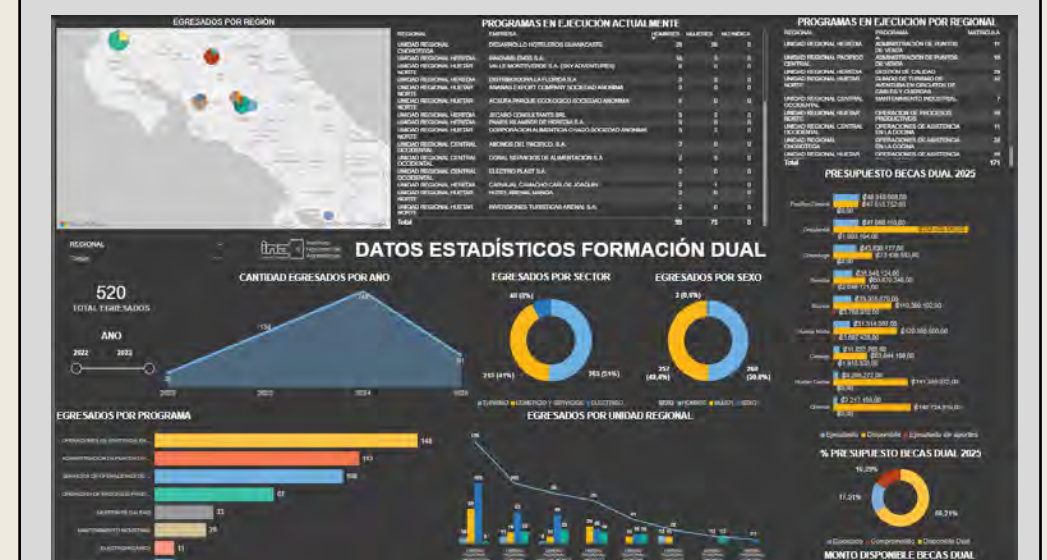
EGRESADOS POR REGIÓN

PROGRAMAS EN EJECUCIÓN ACTUALMENTE

| REGIONAL | EMPRESA | HOMBRES | MUJERES | NO INDICA |
|---|---|---|---|---|
| UNIDAD REGIONAL CHOROTEGA | DESARROLLO HOTELEROS GUANACASTE | 28 | 26 | 0 |
| UNIDAD REGIONAL HUETAR NORTE | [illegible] | 14 | 6 | 0 |
| UNIDAD REGIONAL HUETAR NORTE | VALLE MONTEVERDE S.A. (SKY ADVENTURES) | 8 | 0 | 0 |
| UNIDAD REGIONAL HEREDIA | DISTRIBUIDORA LA FLORIDA S.A. | 2 | 0 | 0 |
| UNIDAD REGIONAL HUETAR NORTE | ANANAS EXPORT COMPANY SOCIEDAD ANONIMA | 3 | 0 | 0 |
| UNIDAD REGIONAL HUETAR NORTE | ACQUA PARQUE ECOLOGICO SOCIEDAD ANONIMA | 0 | 0 | 0 |
| UNIDAD REGIONAL HEREDIA | JECARO CONSULTANTS SRL | 0 | 3 | 0 |
| UNIDAD REGIONAL HEREDIA | PANIFICADORA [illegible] | 0 | 3 | 0 |
| UNIDAD REGIONAL HEREDIA | CORPORACION ALIMENTICIA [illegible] SOCIEDAD ANONIMA | 0 | 3 | 0 |
| UNIDAD REGIONAL CENTRAL OCCIDENTAL | ABONOS DEL PACIFICO, S.A. | 2 | 0 | 0 |
| UNIDAD REGIONAL CENTRAL OCCIDENTAL | CORAL SERVICIOS DE ALIMENTACION S.A. | 2 | 0 | 0 |
| UNIDAD REGIONAL CENTRAL OCCIDENTAL | ELECTRO PLAST S.A. | 2 | 0 | 0 |
| UNIDAD REGIONAL HEREDIA | CARVAJAL CAMACHO CARLOS JOAQUIN | 2 | 1 | 0 |
| UNIDAD REGIONAL HUETAR NORTE | HOTEL ARENAL MANOA | 0 | 0 | 0 |
| UNIDAD REGIONAL HUETAR NORTE | INVERSIONES TURISTICAS ARENAL S.A. | 2 | 0 | 0 |
| Total | | 96 | 75 | 0 |

PROGRAMAS EN EJECUCIÓN POR REGIONAL

| REGIONAL | PROGRAMA | MATRICULA |
|---|---|---|
| UNIDAD REGIONAL HEREDIA | ADMINISTRACIÓN DE PUNTOS DE VENTA | 11 |
| UNIDAD REGIONAL PACIFICO CENTRAL | ADMINISTRACIÓN DE PUNTOS DE VENTA | 16 |
| UNIDAD REGIONAL HEREDIA | GESTION DE CALIDAD | 29 |
| UNIDAD REGIONAL HUETAR NORTE | GUIADO DE TURISMO DE AVENTURA EN CIRCUITOS DE CABLES Y CUERDAS | 17 |
| UNIDAD REGIONAL CENTRAL OCCIDENTAL | MANTENIMIENTO INDUSTRIAL | 7 |
| UNIDAD REGIONAL HUETAR NORTE | OPERACIÓN DE PROCESOS PRODUCTIVOS | 18 |
| UNIDAD REGIONAL CENTRAL OCCIDENTAL | OPERACIONES DE ASISTENCIA EN LA COCINA | 11 |
| UNIDAD REGIONAL CHOROTEGA | OPERACIONES DE ASISTENCIA EN LA COCINA | 28 |
| UNIDAD REGIONAL HUETAR | OPERACIONES DE ASISTENCIA | 16 |
| Total | | 171 |

PRESUPUESTO BECAS DUAL 2025

Pacífico Central ₡48.010.000,00 ₡47.012.752,00 ₡0,00
Chorotega ₡41.000.115,00 ₡1.000.164,00
Chorotega ₡45.000.177,00 ₡73.436.593,00 ₡0,00
Heredia ₡35.848.124,00 ₡60.670.346,00 ₡2.049.171,00
Brunca ₡75.205.070,00 ₡10.566.102,00 ₡1.769.072,00
Huetar Norte ₡31.514.007,00 ₡120.065.000,00 ₡1.000.425,00
Central ₡11.927.761,00 ₡83.644.168,00 ₡1.910.520,00
Huetar Caribe ₡4.269.272,00 ₡141.389.071,00 ₡0,00
Oriental ₡7.217.155,00 ₡187.734.916,00 ₡0,00

● Ejecutado ● Disponible ● Ejecutado de aportes

% PRESUPUESTO BECAS DUAL 2025

16,29%
17,51%
66,21%

● Ejecutado ● Comprometido ● Disponible Dual

MONTO DISPONIBLE BECAS DUAL

REGIONAL
Todas

INA Instituto Nacional de Aprendizaje

DATOS ESTADÍSTICOS FORMACIÓN DUAL

520
TOTAL EGRESADOS

AÑO
2022 2022

CANTIDAD EGRESADOS POR AÑO
20 134 249 91
2022 2023 2024 2025

EGRESADOS POR SECTOR
41 (8%)
215 (41%)
263 (51%)
● TURISMO ● COMERCIO Y SERVICIOS ● ELECTRICO

EGRESADOS POR SEXO
3 (0,6%)
257 (49,4%)
260 (50,0%)
SEXO ● HOMBRE ● MUJER ● SEXO

EGRESADOS POR PROGRAMA
OPERACIONES DE ASISTENCIA EN... 148
ADMINISTRACIÓN DE PUNTOS DE V... 113
SERVICIOS DE OPERACIONES DE... 108
OPERACIÓN DE PROCESOS PRODU... 67
GESTIÓN DE CALIDAD 33
MANTENIMIENTO INDUSTRIAL 25
ELECTROMECÁNICO 11

EGRESADOS POR UNIDAD REGIONAL
136
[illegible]